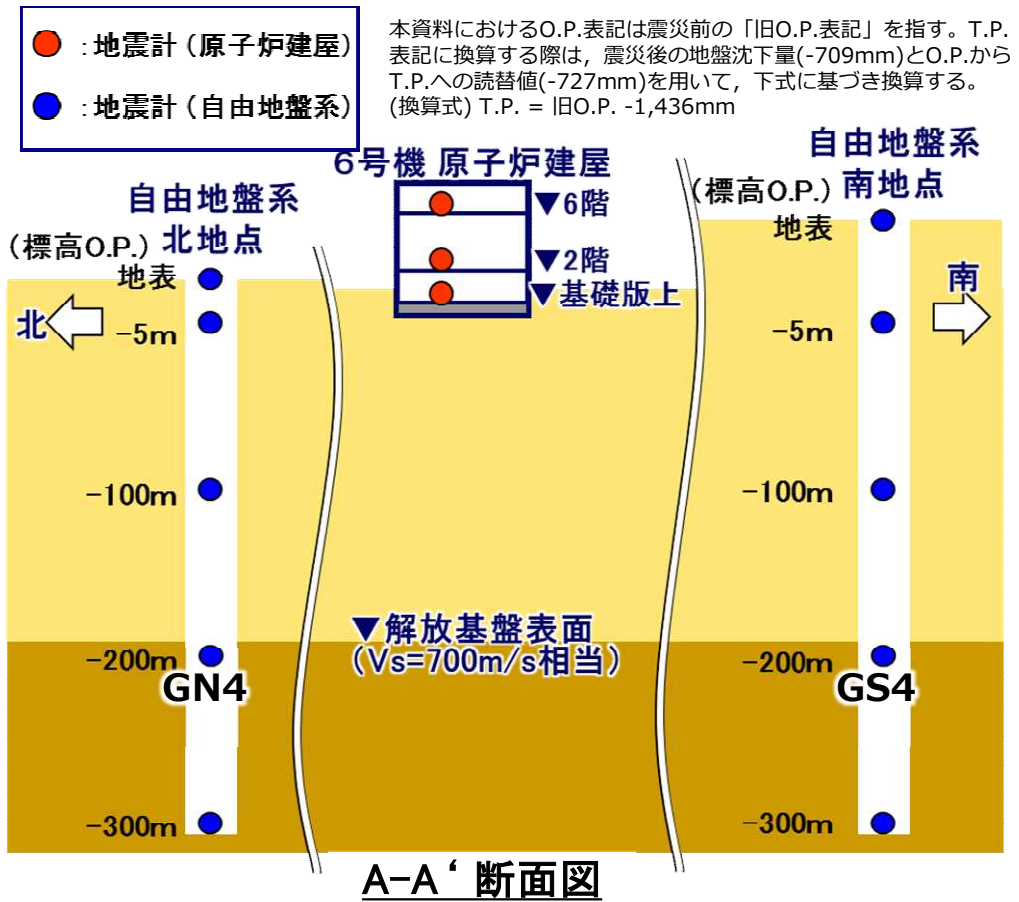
：地震計（原子炉建屋）

：地震計（自由地盤系）

本資料におけるO.P.表記は震災前の「旧O.P.表記」を指す。T.P.表記に換算する際は，震災後の地盤沈下量(-709mm)とO.P.からT.P.への読替値(-727mm)を用いて，下式に基づき換算する。
(換算式) T.P. = 旧O.P. -1,436mm

6号機 原子炉建屋

▼6階

▼2階

▼基礎版上

自由地盤系
北地点

（標高O.P.）

地表

北

-5m

-100m

-200m

GN4

-300m

自由地盤系
南地点

（標高O.P.）

地表

南

-5m

-100m

-200m

GS4

-300m

▼解放基盤表面
（Vs=700m/s相当）

A-A‘ 断面図